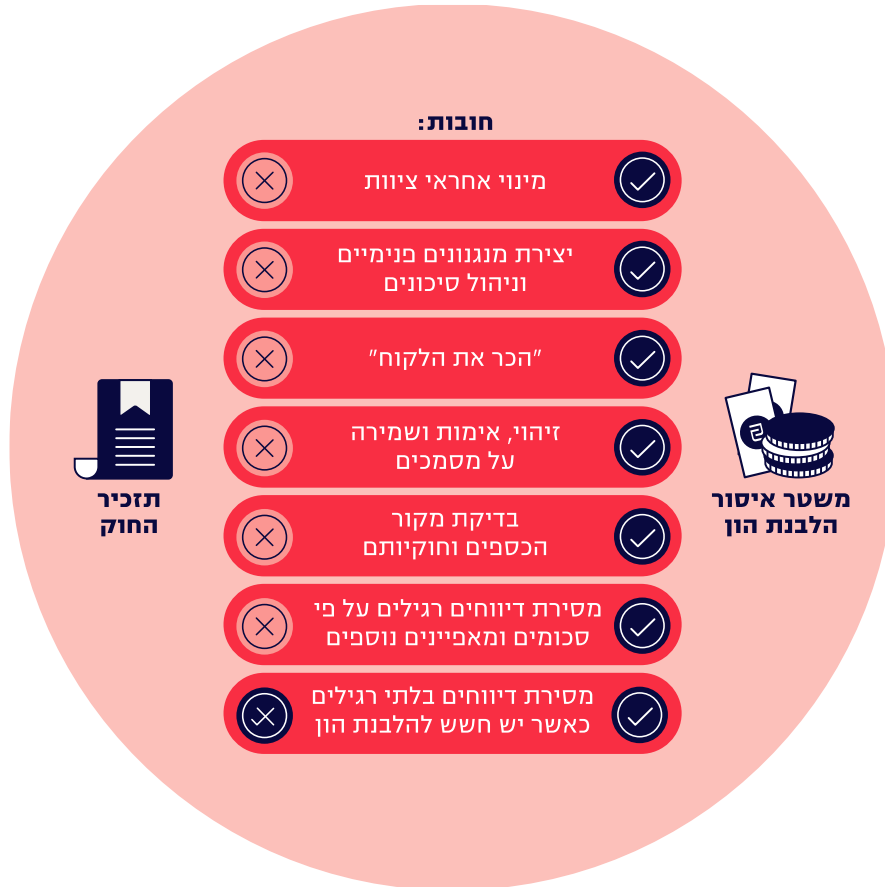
חובות:

מינוי אחראי ציוות

יצירת מנגנונים פנימיים וניהול סיכונים

"הכר את הלקוח"

זיהוי, אימות ושמירה על מסמכים

בדיקת מקור הכספים וחוקיותם

מסירת דיווחים רגילים על פי סכומים ומאפיינים נוספים

מסירת דיווחים בלתי רגילים כאשר יש חשש להלבנת הון

משטר איסור הלבנת הון

תזכיר החוק